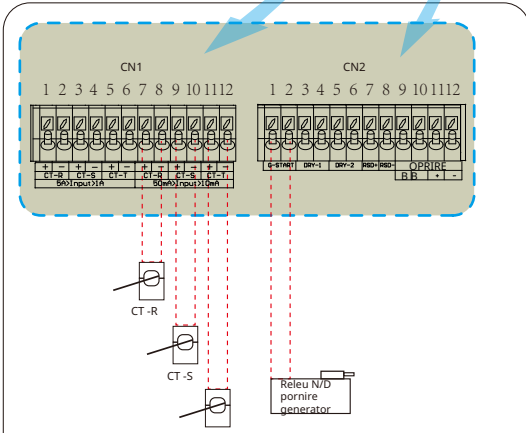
CN1

1 2 3 4 5 6 7 8 9 10 11 12

+ − + − + − + − + − + −

CT−R CT−S CT−T CT−R CT−S CT−T

5A>Input>1A 50mA>Input>10mA

CN2

1 2 3 4 5 6 7 8 9 10 11 12

G-START DRY-1 DRY-2 RSD+ RSD- OPRIRE

B B + -

CT -R

CT -S

Releu N/D pornire generator